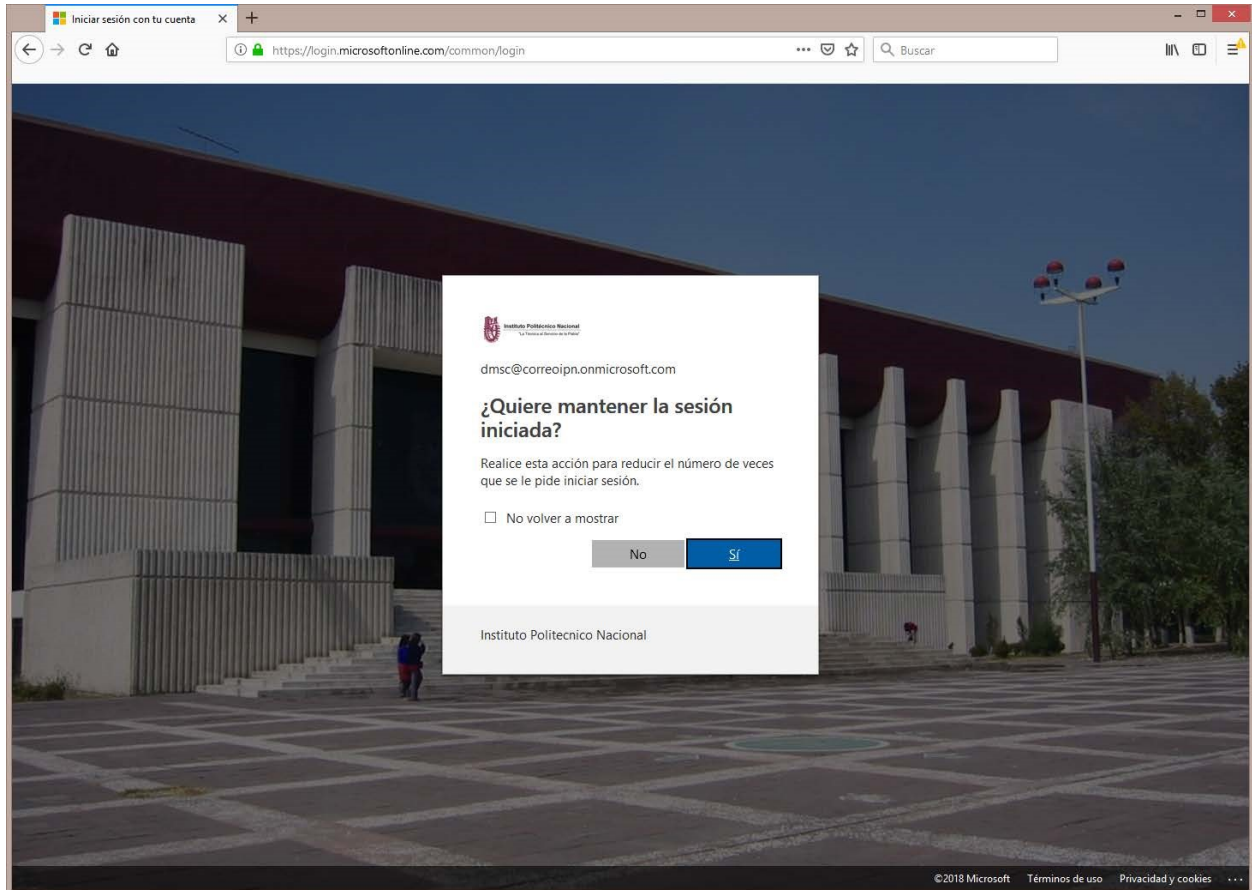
Iniciar sesión con tu cuenta

https://login.microsoftonline.com/common/login

Buscar

Instituto Politécnico Nacional
"La Técnica al Servicio de la Patria"

dmsc@correoipn.onmicrosoft.com

¿Quiere mantener la sesión iniciada?

Realice esta acción para reducir el número de veces que se le pide iniciar sesión.

No volver a mostrar

No

Sí

Instituto Politecnico Nacional

©2018 Microsoft Términos de uso Privacidad y cookies ...